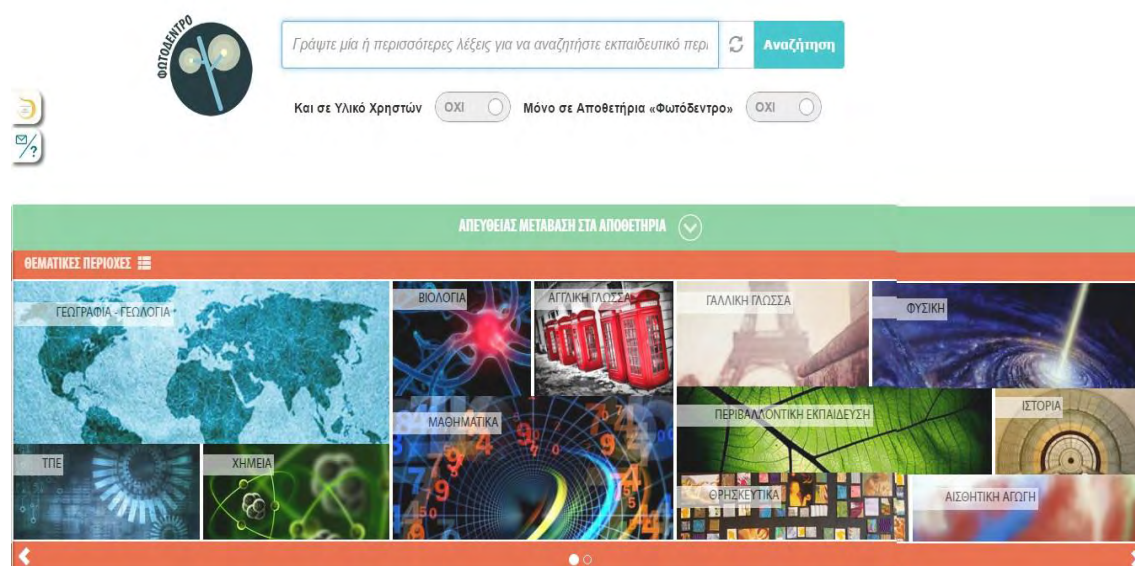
ΦΩΤΟΔΕΝΤΡΟ

Γράψτε μία ή περισσότερες λέξεις για να αναζητήστε εκπαιδευτικό περι

Αναζήτηση

Και σε Υλικό Χρηστών ΟΧΙ

Μόνο σε Αποθετήρια «Φωτόδεντρο» ΟΧΙ

ΑΠΕΥΘΕΙΑΣ ΜΕΤΑΒΑΣΗ ΣΤΑ ΑΠΟΘΕΤΗΡΙΑ

ΘΕΜΑΤΙΚΕΣ ΠΕΡΙΟΧΕΣ

ΓΕΩΓΡΑΦΙΑ - ΓΕΩΛΟΓΙΑ

ΒΙΟΛΟΓΙΑ

ΑΓΓΛΙΚΗ ΓΛΩΣΣΑ

ΓΑΛΛΙΚΗ ΓΛΩΣΣΑ

ΦΥΣΙΚΗ

ΜΑΘΗΜΑΤΙΚΑ

ΠΕΡΙΒΑΛΛΟΝΤΙΚΗ ΕΚΠΑΙΔΕΥΣΗ

ΙΣΤΟΡΙΑ

ΤΠΕ

ΧΗΜΕΙΑ

ΘΡΗΣΚΕΥΤΙΚΑ

ΑΙΣΘΗΤΙΚΗ ΑΓΩΓΗ